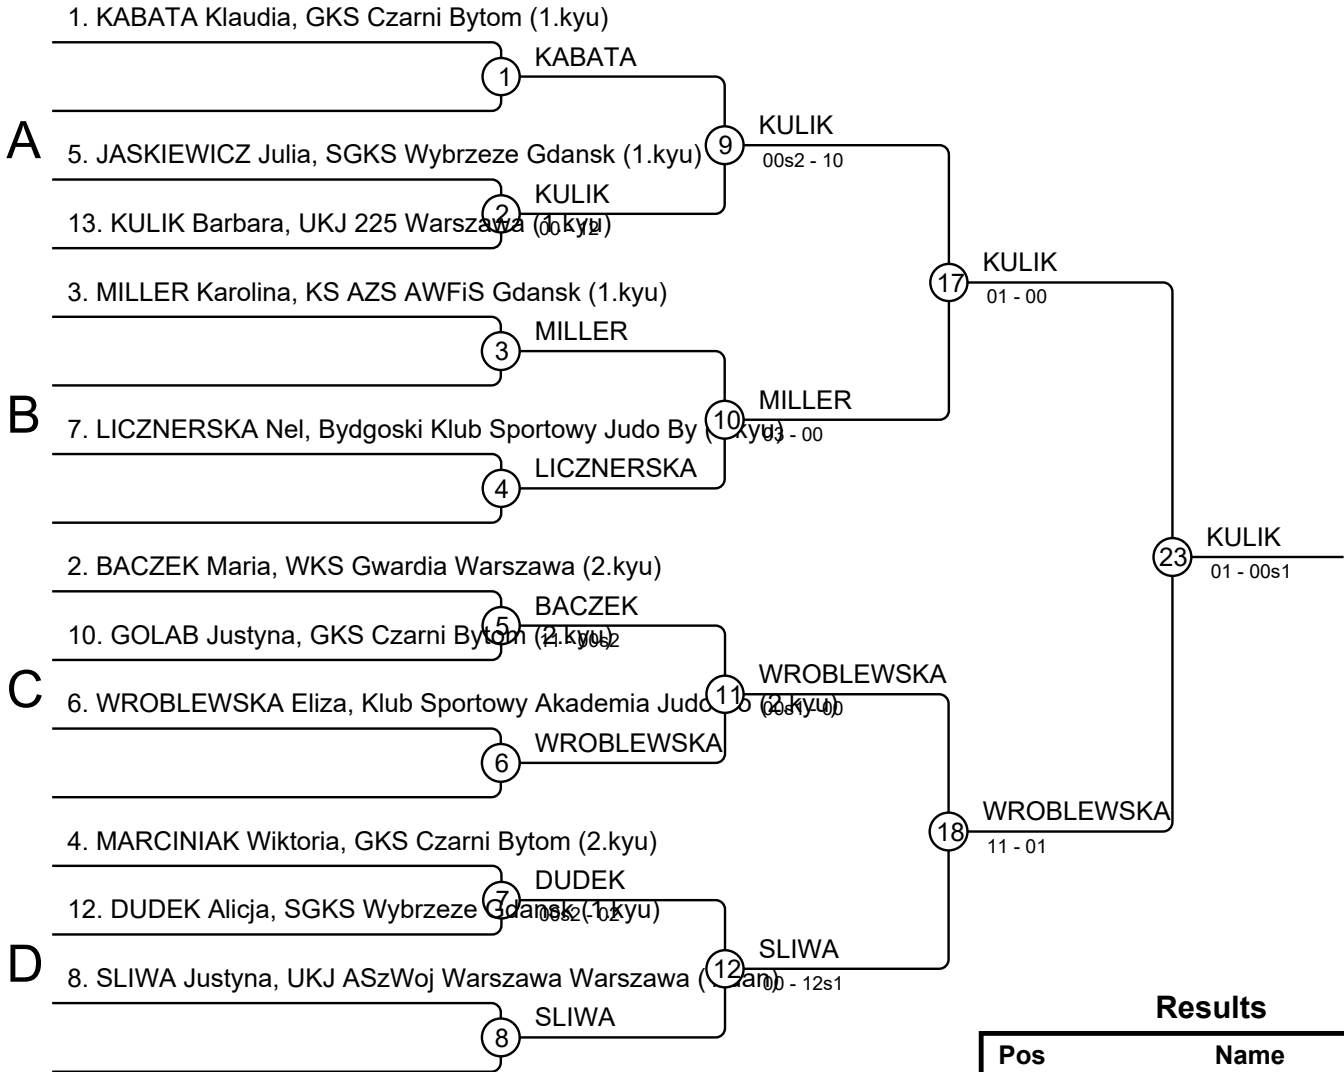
1. KABATA Klaudia, GKS Czarni Bytom (1.kyu)

1 KABATA

A

5. JASKIEWICZ Julia, SGKS Wybrzeze Gdansk (1.kyu)

9 KULIK
00s2 - 10

2 KULIK
00 - 12

13. KULIK Barbara, UKJ 225 Warszawa (1.kyu)

17 KULIK
01 - 00

3. MILLER Karolina, KS AZS AWFiS Gdansk (1.kyu)

3 MILLER

B

7. LICZNERSKA Nel, Bydgoski Klub Sportowy Judo By ([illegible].kyu)

10 MILLER
03 - 00

4 LICZNERSKA

23 KULIK
01 - 00s1

2. BACZEK Maria, WKS Gwardia Warszawa (2.kyu)

5 BACZEK
11 - 00s2

10. GOLAB Justyna, GKS Czarni Bytom (2.kyu)

C

6. WROBLEWSKA Eliza, Klub Sportowy Akademia Judo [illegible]o (2.kyu)

11 WROBLEWSKA
00s1 - 00

6 WROBLEWSKA

18 WROBLEWSKA
11 - 01

4. MARCINIAK Wiktoria, GKS Czarni Bytom (2.kyu)

7 DUDEK
00s2 - 02

12. DUDEK Alicja, SGKS Wybrzeze Gdansk (1.kyu)

D

8. SLIWA Justyna, UKJ ASzWoj Warszawa Warszawa ([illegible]an)

12 SLIWA
00 - 12s1

8 SLIWA

Results

| Pos | Name |
|---|---|